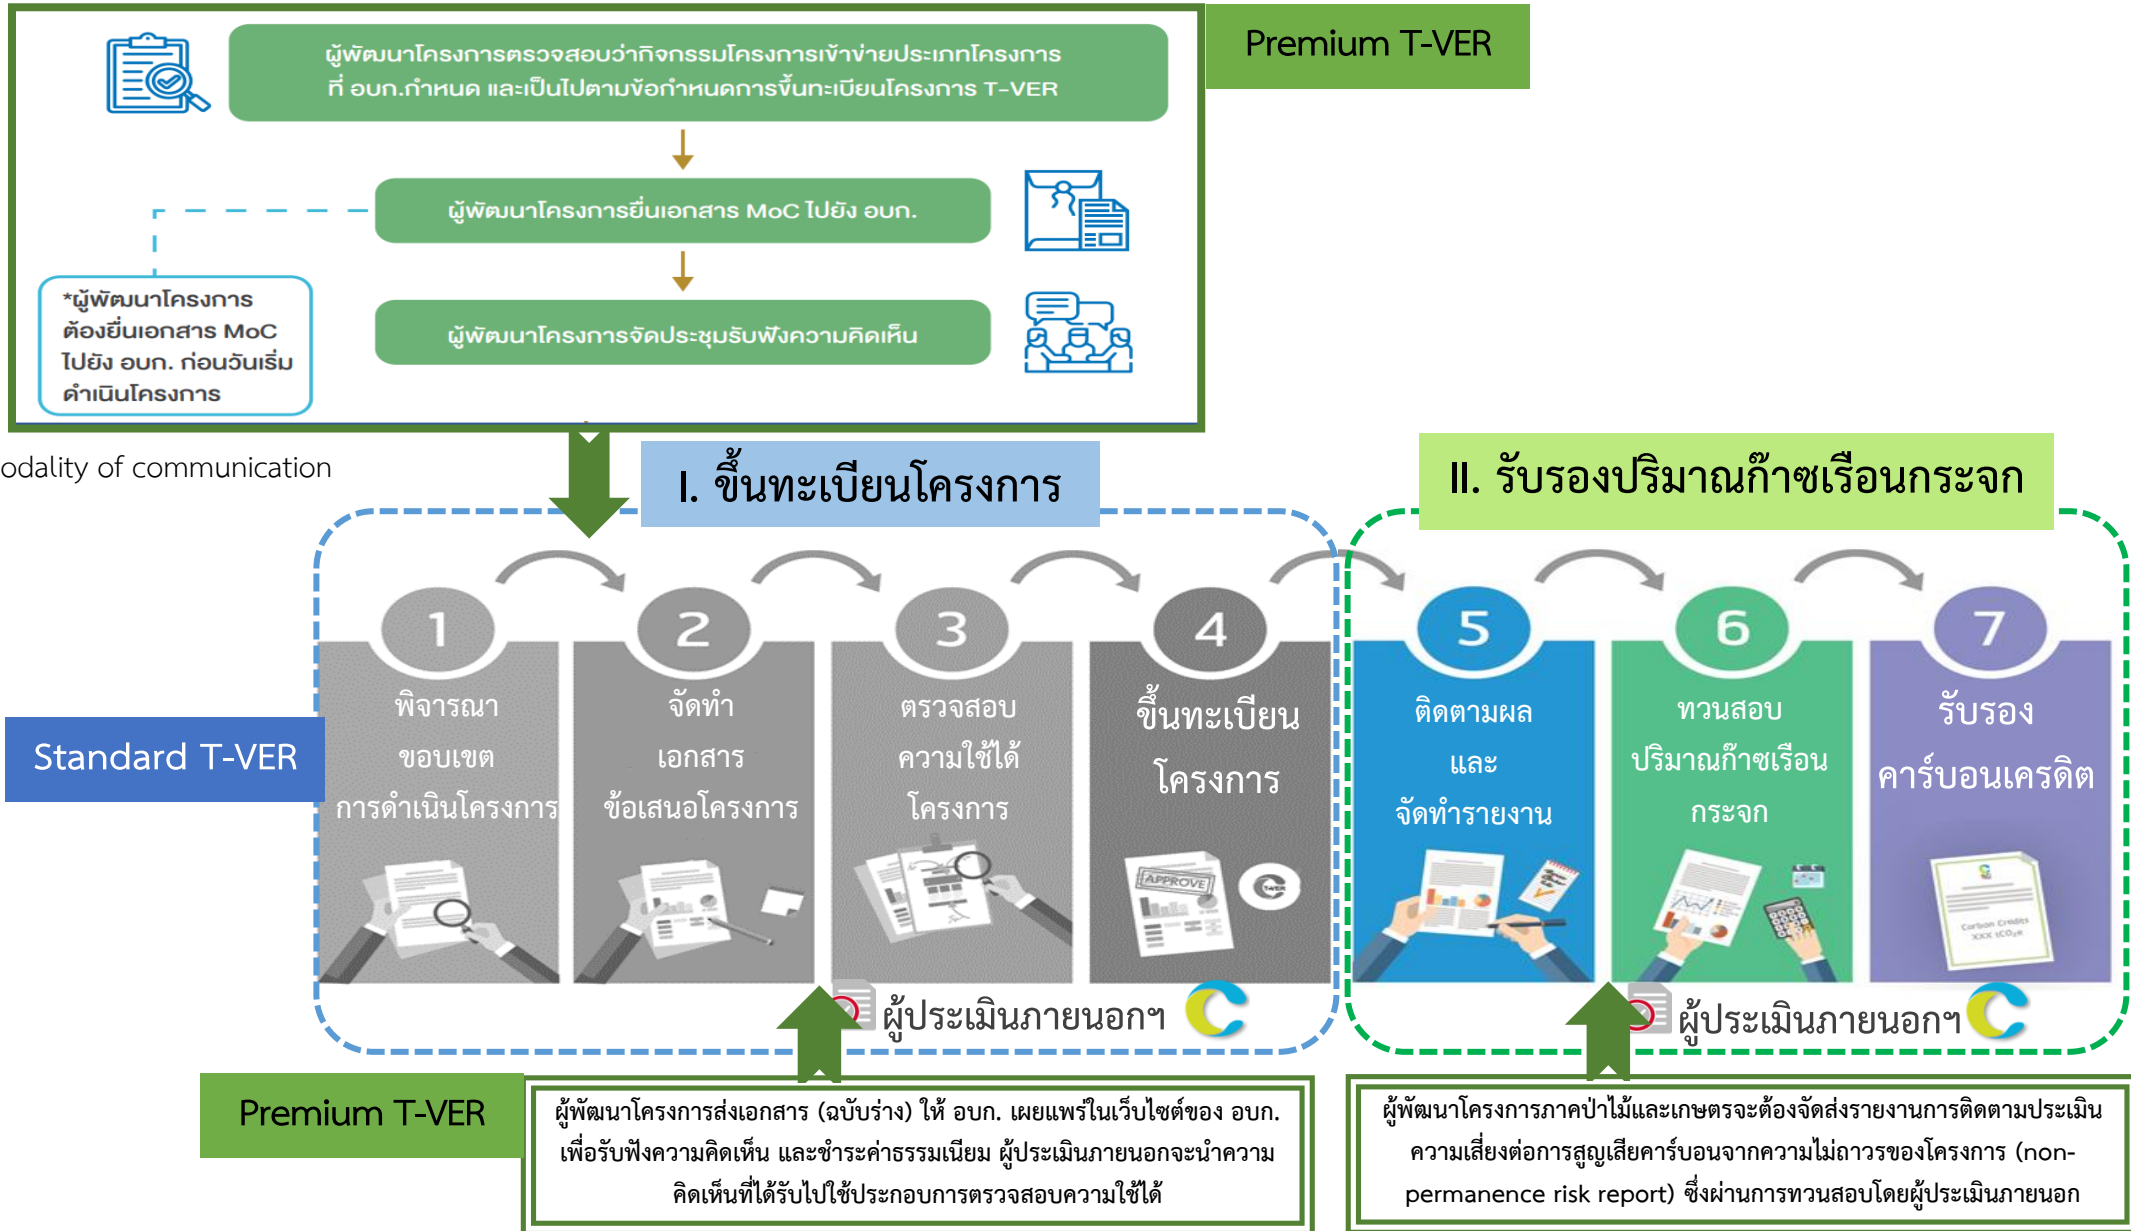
ผู้พัฒนาโครงการตรวจสอบว่ากิจกรรมโครงการเข้าข่ายประเภทโครงการ ที่ อบก.กำหนด และเป็นไปตามข้อกำหนดการขึ้นทะเบียนโครงการ T-VER

Premium T-VER

ผู้พัฒนาโครงการยื่นเอกสาร MoC ไปยัง อบก.

ผู้พัฒนาโครงการจัดประชุมรับฟังความคิดเห็น

*ผู้พัฒนาโครงการ ต้องยื่นเอกสาร MoC ไปยัง อบก. ก่อนวันเริ่ม ดำเนินโครงการ

odality of communication

I. ขึ้นทะเบียนโครงการ

II. รับรองปริมาณก๊าซเรือนกระจก

Standard T-VER

1 พิจารณา ขอบเขต การดำเนินโครงการ

2 จัดทำ เอกสาร ข้อเสนอโครงการ

3 ตรวจสอบ ความใช้ได้ โครงการ

4 ขึ้นทะเบียน โครงการ

APPROVE

5 ติดตามผล และ จัดทำรายงาน

6 ทวนสอบ ปริมาณก๊าซเรือน กระจก

7 รับรอง คาร์บอนเครดิต

ผู้ประเมินภายนอกฯ

ผู้ประเมินภายนอกฯ

Premium T-VER

ผู้พัฒนาโครงการส่งเอกสาร (ฉบับร่าง) ให้ อบก. เผยแพร่ในเว็บไซต์ของ อบก. เพื่อรับฟังความคิดเห็น และชำระค่าธรรมเนียม ผู้ประเมินภายนอกจะนำความคิดเห็นที่ได้รับไปใช้ประกอบการตรวจสอบความใช้ได้

ผู้พัฒนาโครงการภาคป่าไม้และเกษตรจะต้องจัดส่งรายงานการติดตามประเมินความเสี่ยงต่อการสูญเสียคาร์บอนจากความไม่ถาวรของโครงการ (non-permanence risk report) ซึ่งผ่านการทวนสอบโดยผู้ประเมินภายนอก